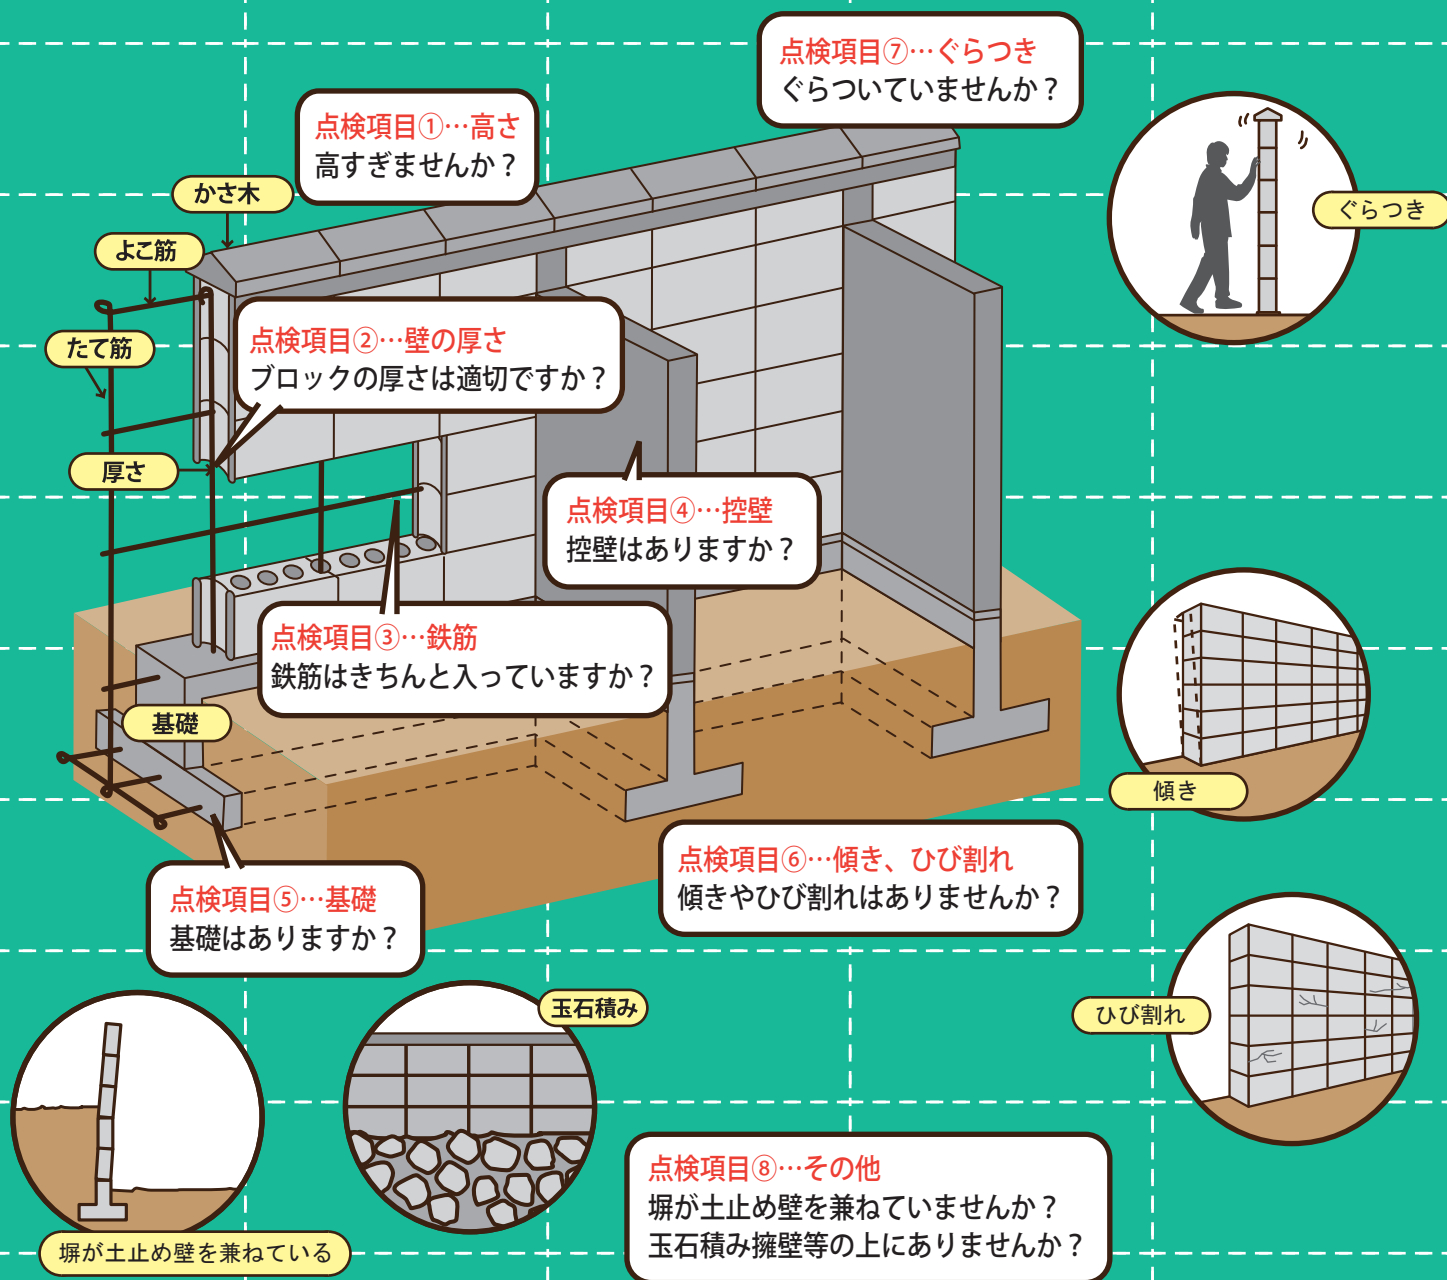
点検項目⑦…ぐらつき
ぐらついていませんか？

点検項目①…高さ
高すぎませんか？

かさ木

よこ筋

たて筋

点検項目②…壁の厚さ
ブロックの厚さは適切ですか？

厚さ

点検項目④…控壁
控壁はありますか？

点検項目③…鉄筋
鉄筋はきちんと入っていますか？

基礎

点検項目⑤…基礎
基礎はありますか？

点検項目⑥…傾き、ひび割れ
傾きやひび割れはありませんか？

ぐらつき

傾き

ひび割れ

玉石積み

点検項目⑧…その他
塀が土止め壁を兼ねていませんか？
玉石積み擁壁等の上にありませんか？

塀が土止め壁を兼ねている